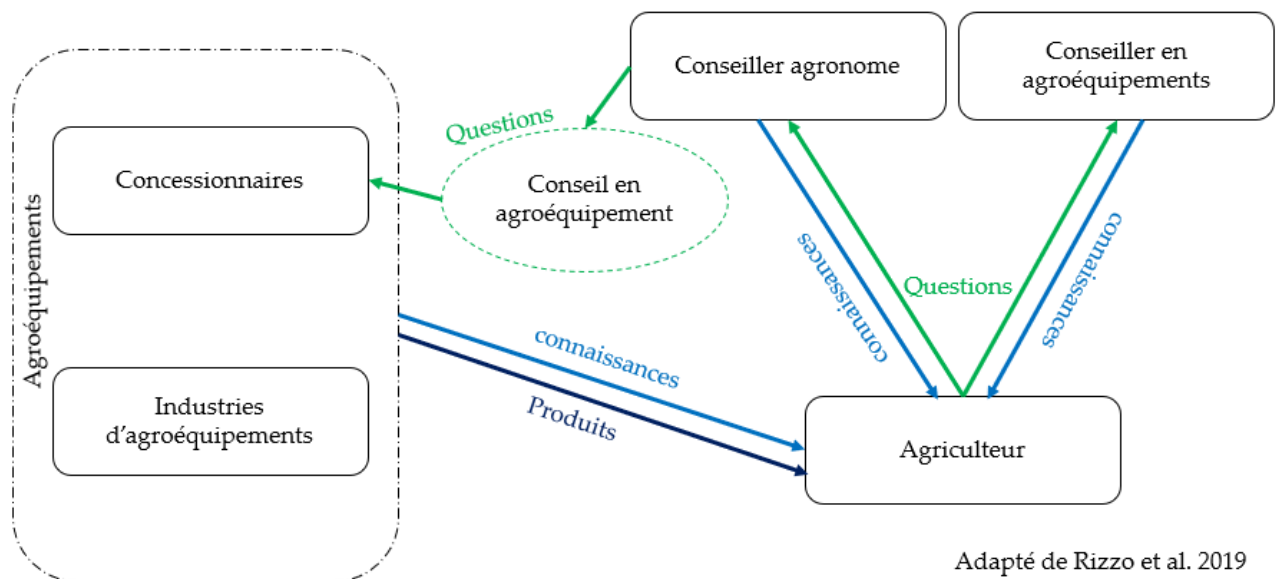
Conseiller agronome

Conseiller en agroéquipements

Questions

Agroéquipements

Concessionnaires

Conseil en agroéquipement

connaissances

Questions

connaissances

connaissances

Produits

Industries d'agroéquipements

Agriculteur

Adapté de Rizzo et al. 2019